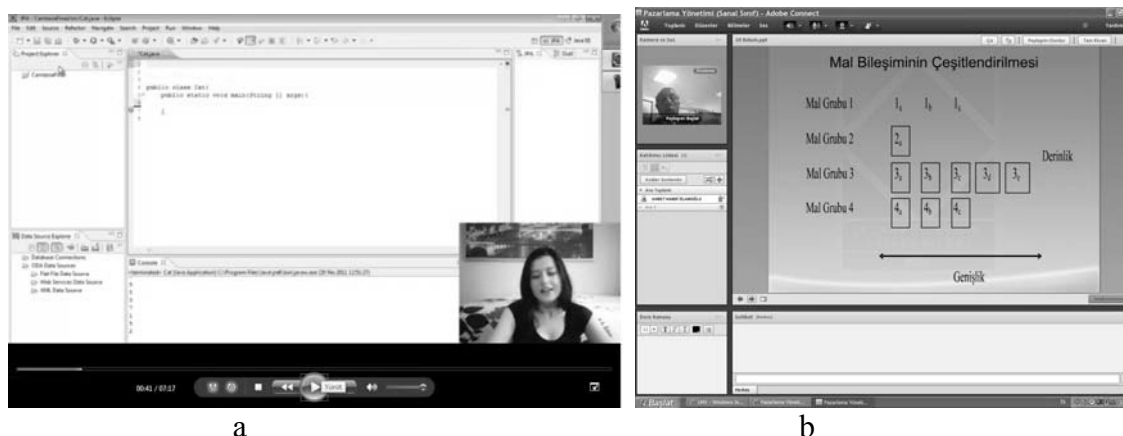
public class Cat{
public static void main(String [] args){

}

Database Connections
ODA Data Sources
Flat File Data Source
Web Services Data Source
XML Data Source

Console

00:41 / 07:17

Pazarlama Yönetimi (Sanal Sınıf) - Adobe Connect

Mal Bileşiminin Çeşitlendirilmesi

Mal Grubu 1 $1_a$ $1_b$ $1_c$

Mal Grubu 2 $2_a$

Mal Grubu 3 $3_a$ $3_b$ $3_c$ $3_d$ $3_e$

Mal Grubu 4 $4_a$ $4_b$ $4_c$

Derinlik

Genişlik

Başlat

a

b